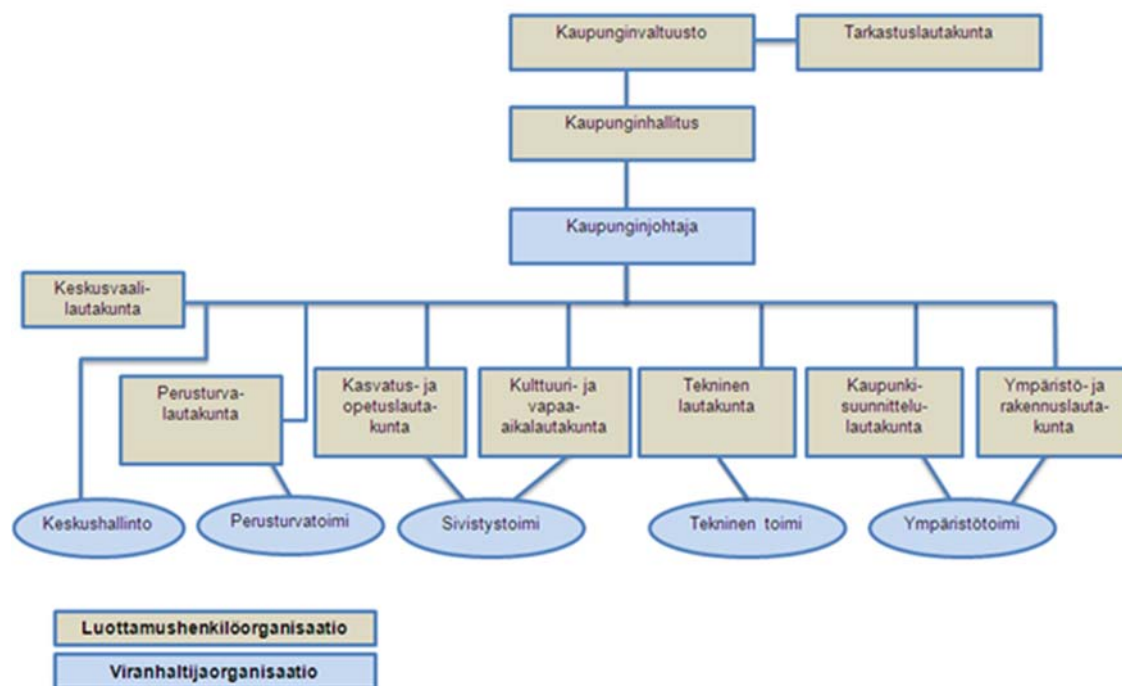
Kaupunginvaltuusto
Tarkastuslautakunta
Kaupunginhallitus
Kaupunginjohtaja
Keskusvaalilautakunta
Perusturvalautakunta
Kasvatus- ja opetuslautakunta
Kulttuuri- ja vapaa-aikalautakunta
Tekninen lautakunta
Kaupunkisuunnittelulautakunta
Ympäristö- ja rakennuslautakunta
Keskushallinto
Perusturvatoimi
Sivistystoimi
Tekninen toimi
Ympäristötoimi

Luottamushenkilöorganisaatio
Viranhaltijaorganisaatio